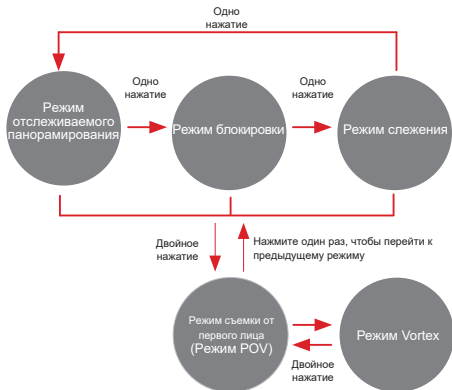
Одно нажатие

Режим отслеживаемого панорамирования

Одно нажатие

Режим блокировки

Одно нажатие

Режим слежения

Двойное нажатие

Нажмите один раз, чтобы перейти к предыдущему режиму

Режим съемки от первого лица (Режим POV)

Режим Vortex

Двойное нажатие